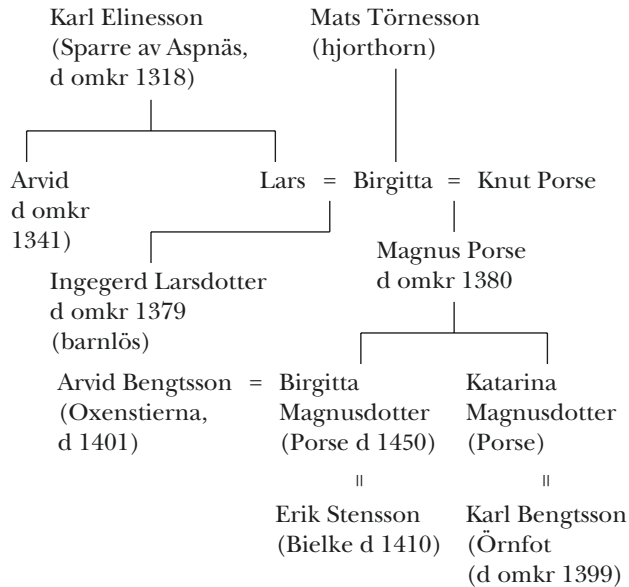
Karl Elinesson (Sparre av Aspnäs, d omkr 1318)

Mats Törnesson (hjorthorn)

Arvid d omkr 1341)

Lars = Birgitta = Knut Porse

Ingegerd Larsdotter d omkr 1379 (barnlös)

Magnus Porse d omkr 1380

Arvid Bengtsson (Oxenstierna, d 1401) = Birgitta Magnusdotter (Porse d 1450)

Katarina Magnusdotter (Porse)

=

=

Erik Stensson (Bielke d 1410)

Karl Bengtsson (Örnfot (d omkr 1399)